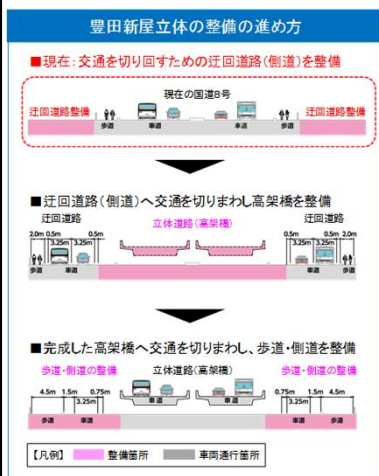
豊田新屋立体の整備の進め方

■現在：交通を切り回すための迂回道路（側道）を整備

現在の国道8号

迂回道路整備

迂回道路整備

歩道

車道

車道

歩道

■迂回道路（側道）へ交通を切りまわし高架橋を整備

迂回道路

立体道路（高架橋）

迂回道路

2.0m 0.5m 3.25m 3.25m

0.5m 3.25m 3.25m 0.5m 2.0m

歩道

車道

車道

歩道

■完成した高架橋へ交通を切りまわし、歩道・側道を整備

歩道・側道の整備

立体道路（高架橋）

歩道・側道の整備

4.5m 1.5m 0.75m 3.25m

0.75m 1.5m 4.5m 3.25m

歩道

車道

車道

歩道

【凡例】 整備箇所 車両通行箇所